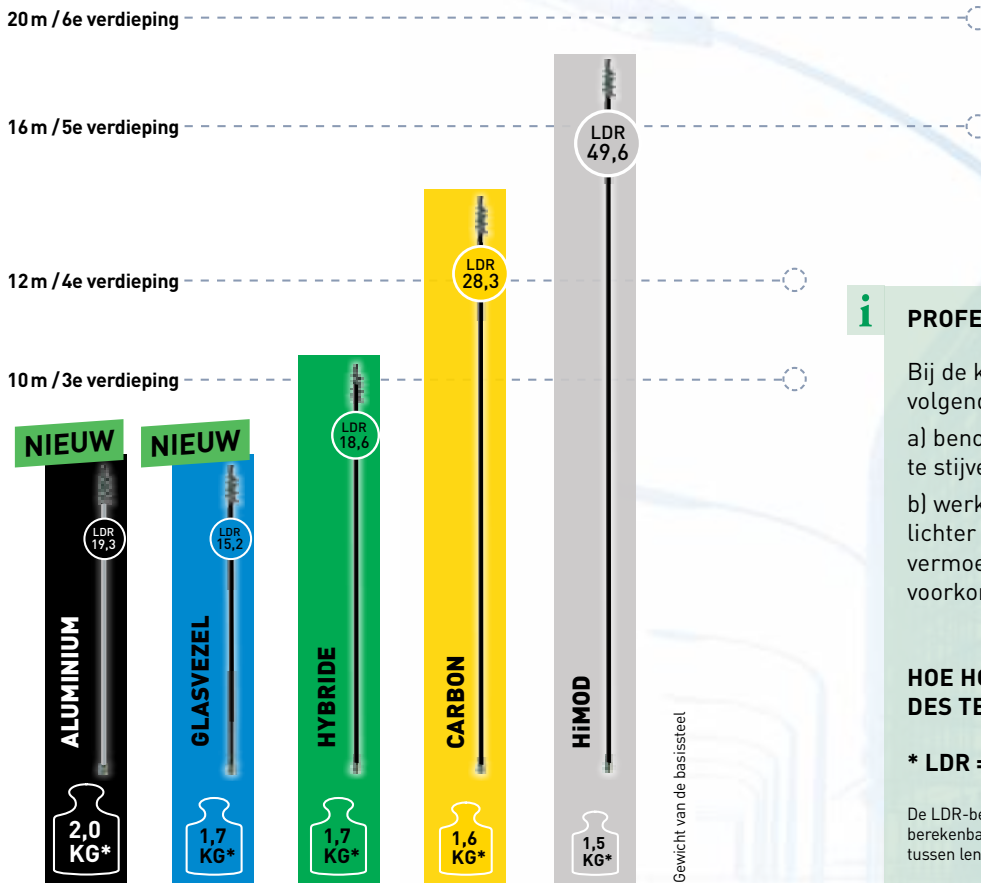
20 m / 6e verdieping

16 m / 5e verdieping

12 m / 4e verdieping

10 m / 3e verdieping

NIEUW

NIEUW

LDR 19,3

LDR 15,2

LDR 18,6

LDR 28,3

LDR 49,6

ALUMINIUM

GLASVEZEL

HYBRIDE

CARBON

HiMOD

2,0 KG*

1,7 KG*

1,7 KG*

1,6 KG*

1,5 KG*

Gewicht van de basissteel

i PROFE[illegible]

Bij de k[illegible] volgend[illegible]

a) bend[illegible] te stijve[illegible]

b) werk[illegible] lichter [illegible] vermoe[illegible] voorkor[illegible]

HOE HO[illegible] DES TE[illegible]

* LDR =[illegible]

De LDR-be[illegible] berekenba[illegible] tussen len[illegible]